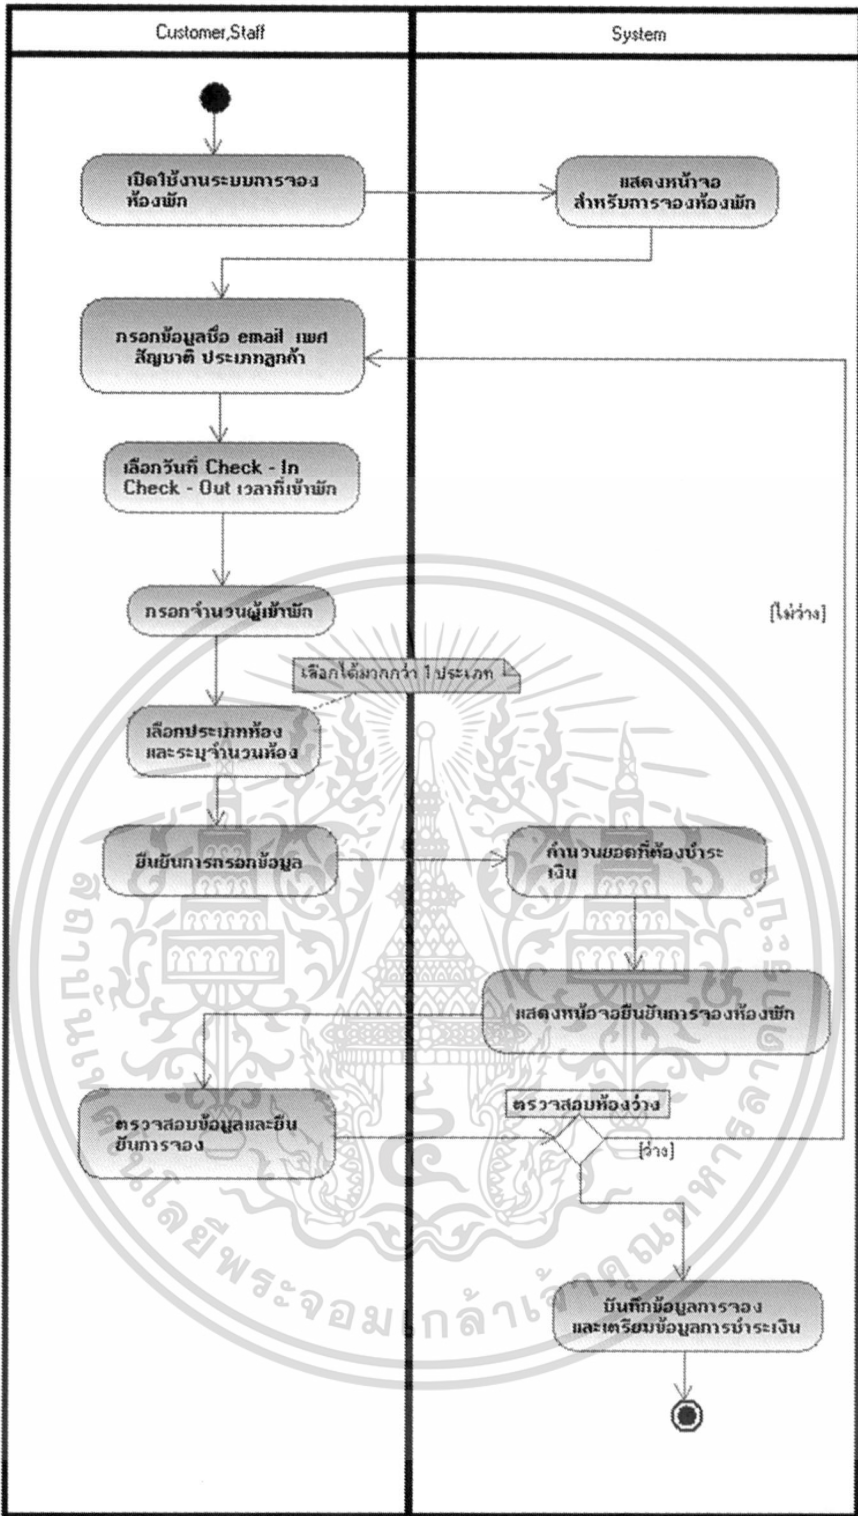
Customer,Staff

System

เปิดใช้งานระบบการจองห้องพัก

แสดงหน้าจอสำหรับการจองห้องพัก

กรอกข้อมูลชื่อ email เพศ สัญชาติ ประเภทลูกค้า

เลือกวันที่ Check - In Check - Out เวลาที่เข้าพัก

กรอกจำนวนผู้เข้าพัก

เลือกได้มากกว่า 1 ประเภท

เลือกประเภทห้องและระบุจำนวนห้อง

ยืนยันการกรอกข้อมูล

คำนวนยอดที่ต้องชำระเงิน

แสดงหน้าจอยืนยันการจองห้องพัก

ตรวจสอบข้อมูลและยืนยันการจอง

ตรวจสอบห้องว่าง

[ไม่ว่าง]

[ว่าง]

บันทึกข้อมูลการจองและเตรียมข้อมูลการชำระเงิน

สถาบันเทคโนโลยีพระจอมเกล้าเจ้าคุณทหารลาดกระบัง